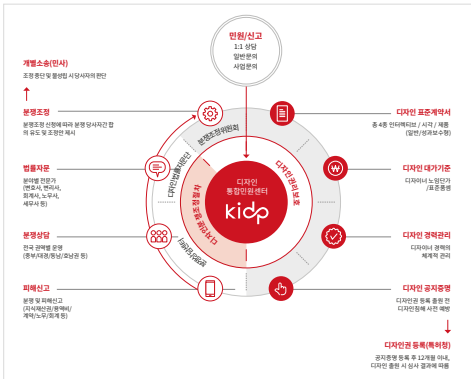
민원/신고
1:1 상담
일반문의
사업문의

개별소송(민사)
조정 중단 및 불성립 시 당사자의 판단

분쟁조정
분쟁조정 신청에 따라 분쟁 당사자간 합의 유도 및 조정안 제시

법률자문
분야별 전문가 (변호사, 변리사, 회계사, 노무사, 세무사 등)

분쟁상담
전국 권역별 운영 (중부/대경/동남/호남권 등)

피해신고
분쟁 및 피해신고 (지식재산권/불공정/계약/노무/회계 등)

분쟁조정위원회

디자인법률지원단

디자인분쟁 및 피해 지원

디자인권리보호

디자인 통합민원센터

kidp

디자인 표준계약서
총 4종 인터렉티브 / 시각 / 제품 (일반/성과보수형)

디자인 대가기준
디자이너 노임단가 /표준품셈

디자인 경력관리
디자이너 경력의 체계적 관리

디자인 공지증명
디자인권 등록 출원 전 디자인침해 사전 예방

디자인권 등록(특허청)
공지증명 등록 후 12개월 이내, 디자인 출원 시 심사 결과에 따름